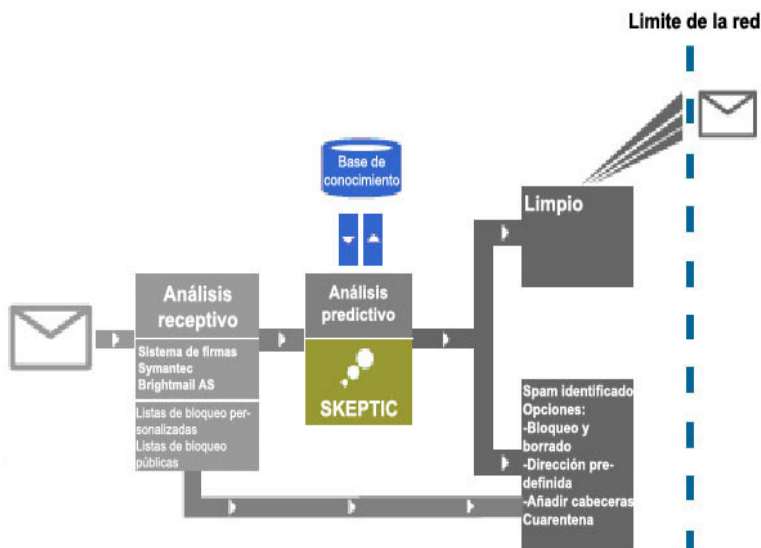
Limite de la red

Base de conocimiento

Análisis receptivo

Sistema de firmas Symantec Brightmail AS

Listas de bloqueo personalizadas
Listas de bloqueo públicas

Análisis predictivo

SKEPTIC

Limpio

Spam identificado
Opciones:
-Bloqueo y borrado
-Dirección predefinida
-Añadir cabeceras
Cuarentena